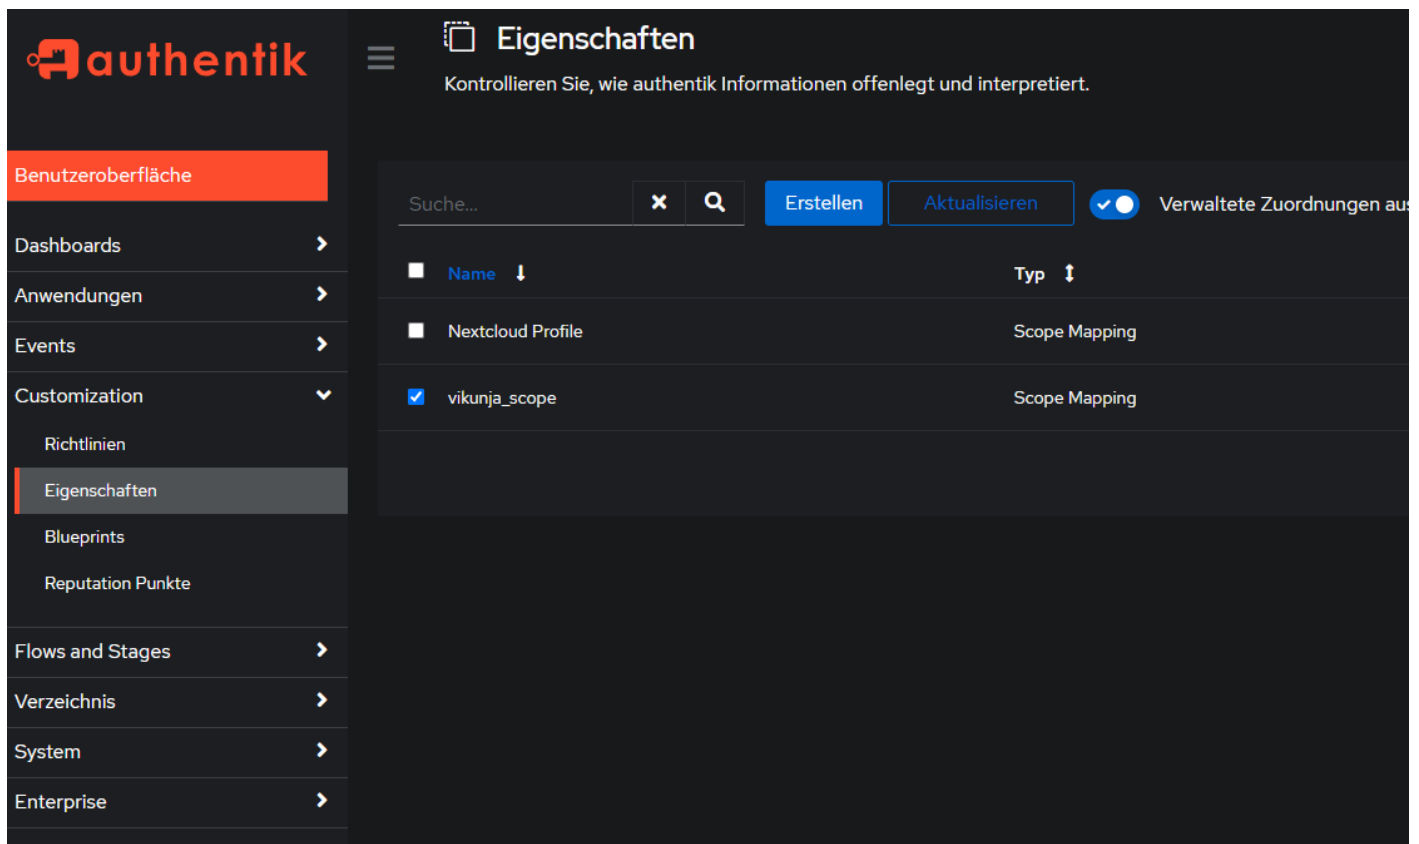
authentik

Benutzeroberfläche

Dashboards

Anwendungen

Events

Customization

Richtlinien

Eigenschaften

Blueprints

Reputation Punkte

Flows and Stages

Verzeichnis

System

Enterprise

Eigenschaften

Kontrollieren Sie, wie authentik Informationen offenlegt und interpretiert.

Suche...

Erstellen

Aktualisieren

Verwaltete Zuordnungen au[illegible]

| | Name | Typ |
|---|---|---|
| | Nextcloud Profile | Scope Mapping |
| | vikunja_scope | Scope Mapping |